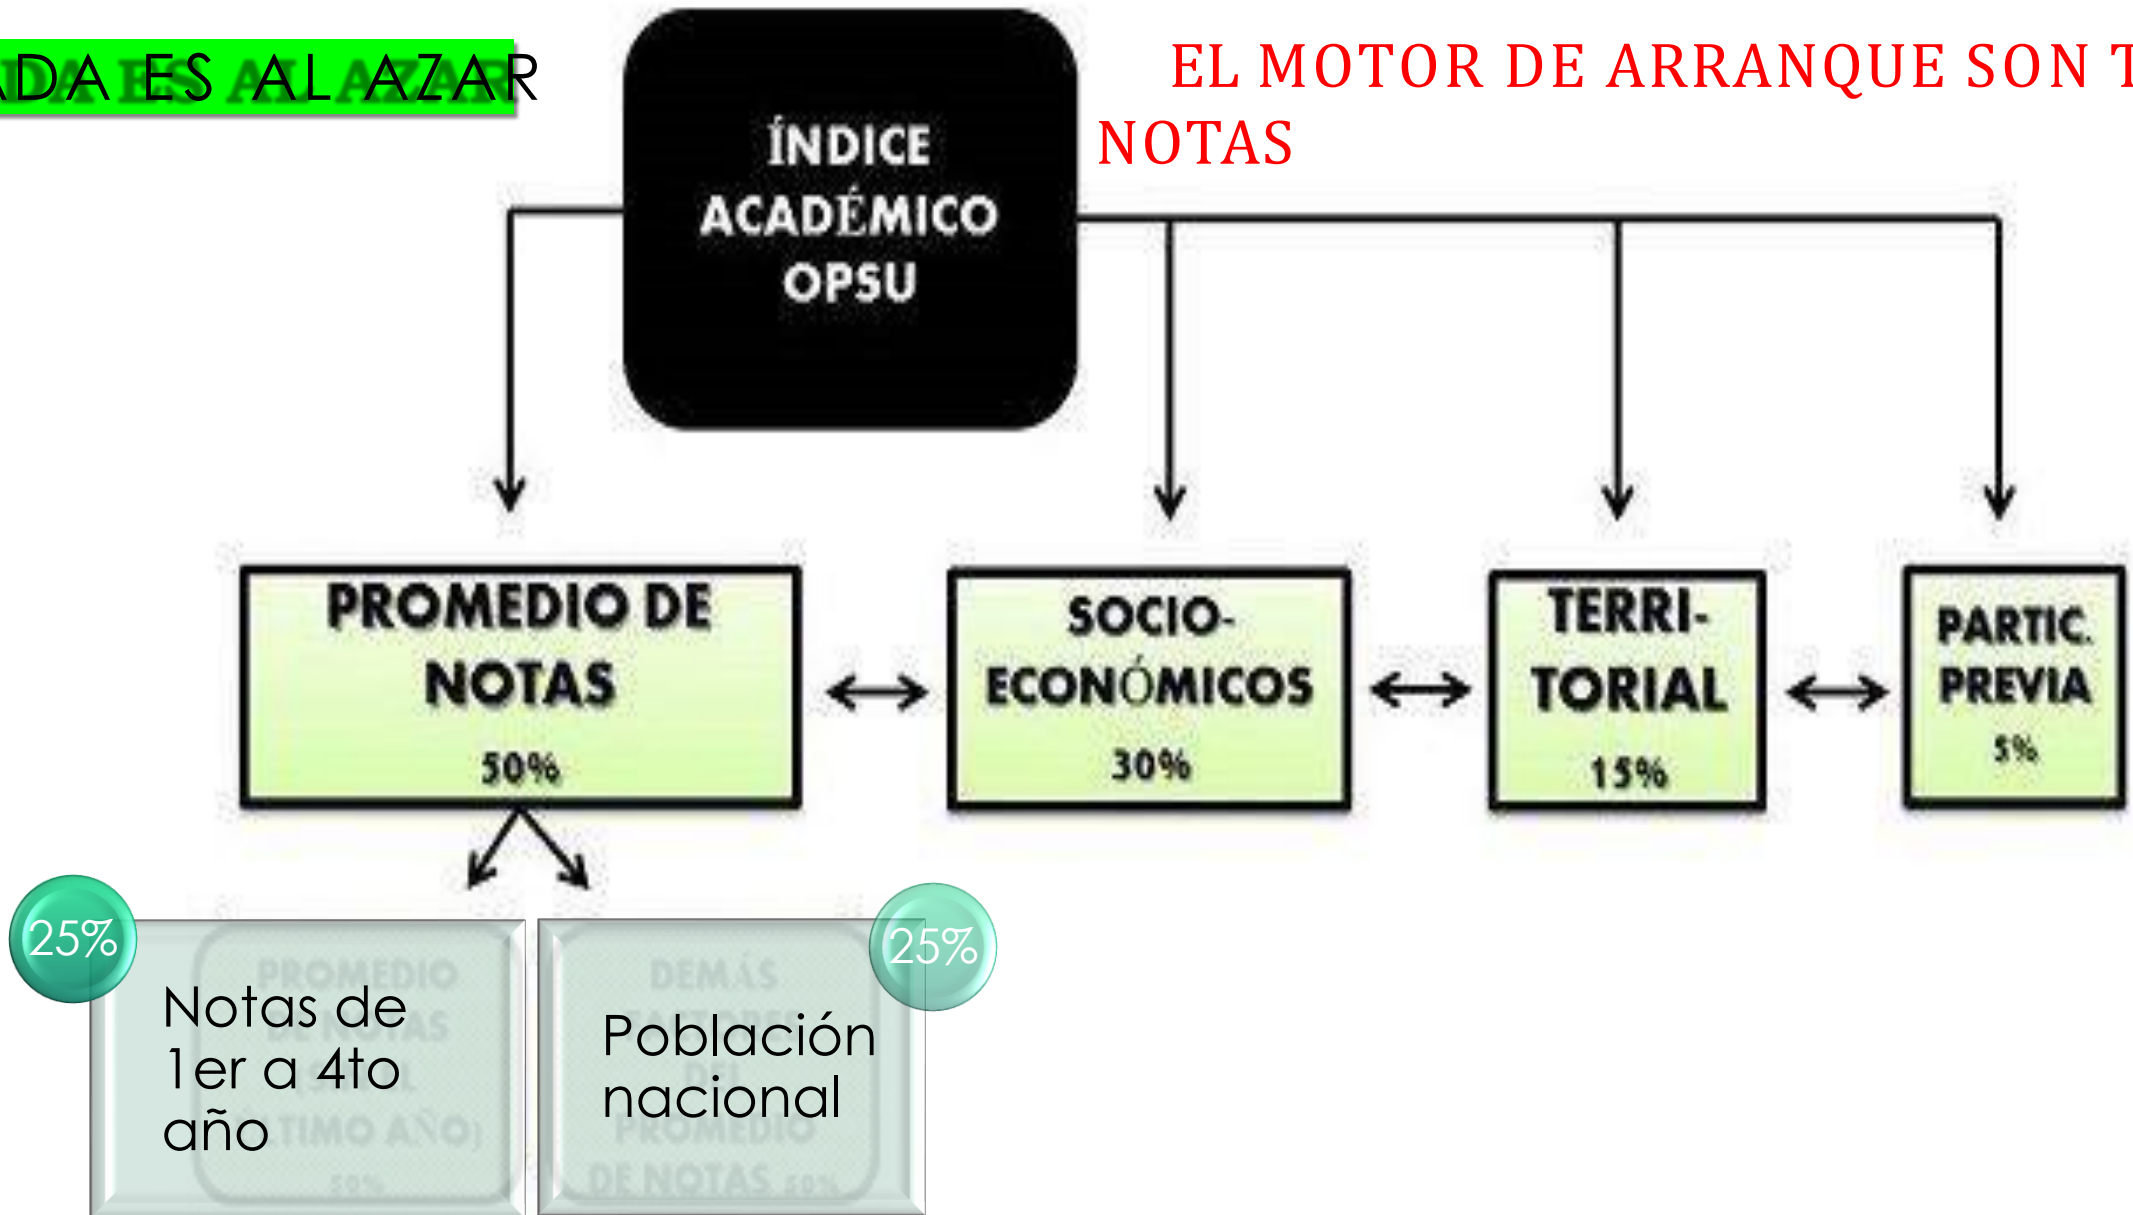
DA ES AL AZAR

ÍNDICE ACADÉMICO OPSU

EL MOTOR DE ARRANQUE SON T
NOTAS

PROMEDIO DE NOTAS
50%

SOCIO-ECONÓMICOS
30%

TERRI-TORIAL
15%

PARTIC. PREVIA
5%

25%
Notas de 1er a 4to año

25%
Población nacional